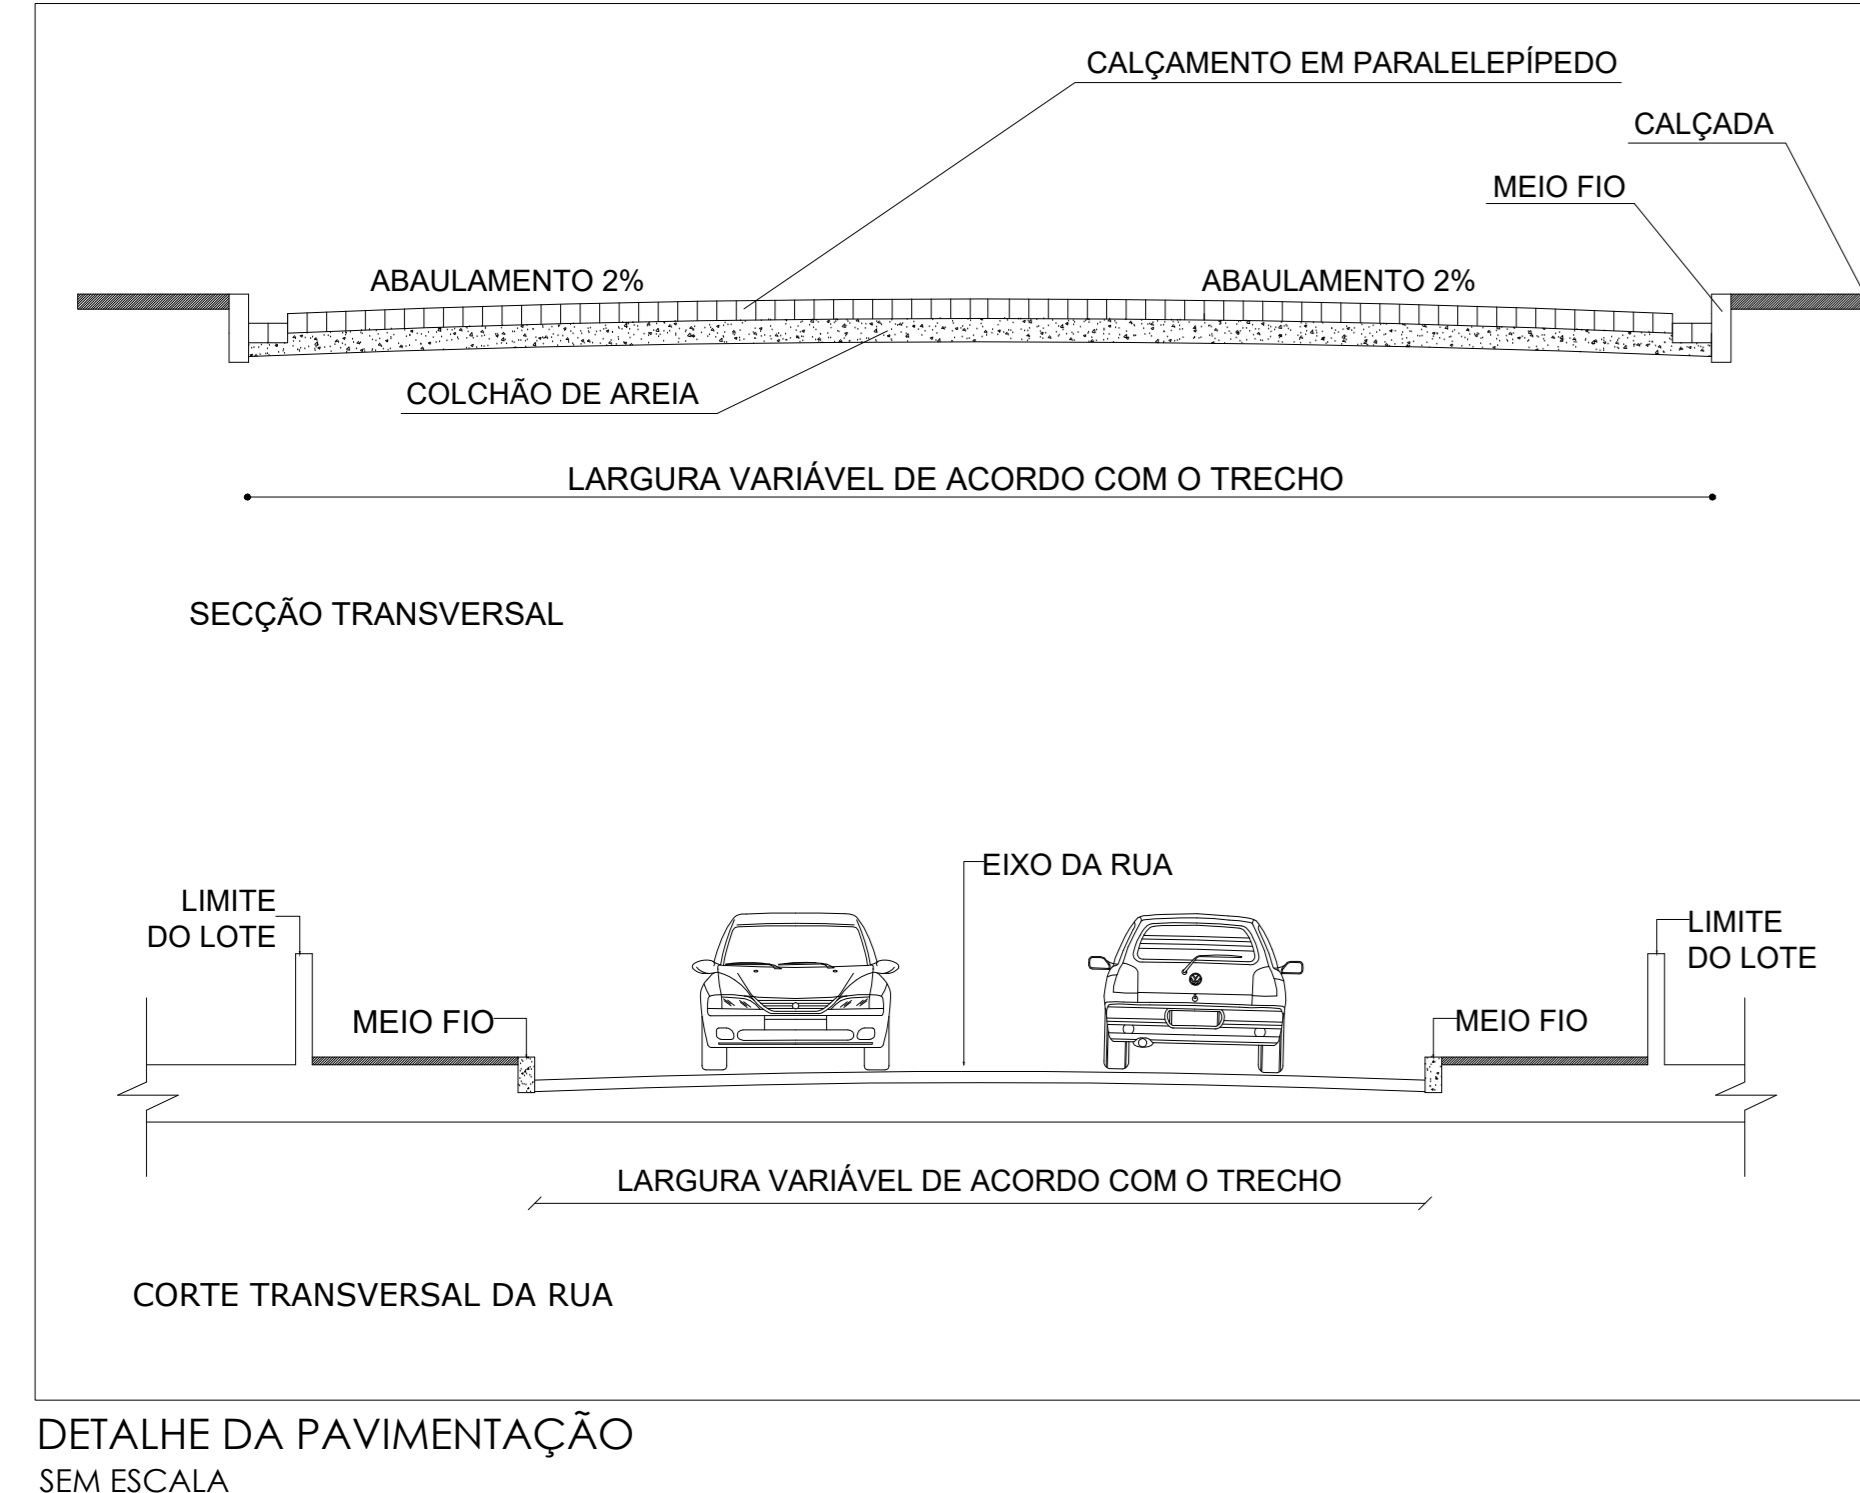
CALÇAMENTO EM PARALELEPÍPEDO

CALÇADA

MEIO FIO

ABAULAMENTO 2%

ABAULAMENTO 2%

COLCHÃO DE AREIA

LARGURA VARIÁVEL DE ACORDO COM O TRECHO

SECÇÃO TRANSVERSAL

EIXO DA RUA

LIMITE DO LOTE

LIMITE DO LOTE

MEIO FIO

MEIO FIO

LARGURA VARIÁVEL DE ACORDO COM O TRECHO

CORTE TRANSVERSAL DA RUA

DETALHE DA PAVIMENTAÇÃO
SEM ESCALA